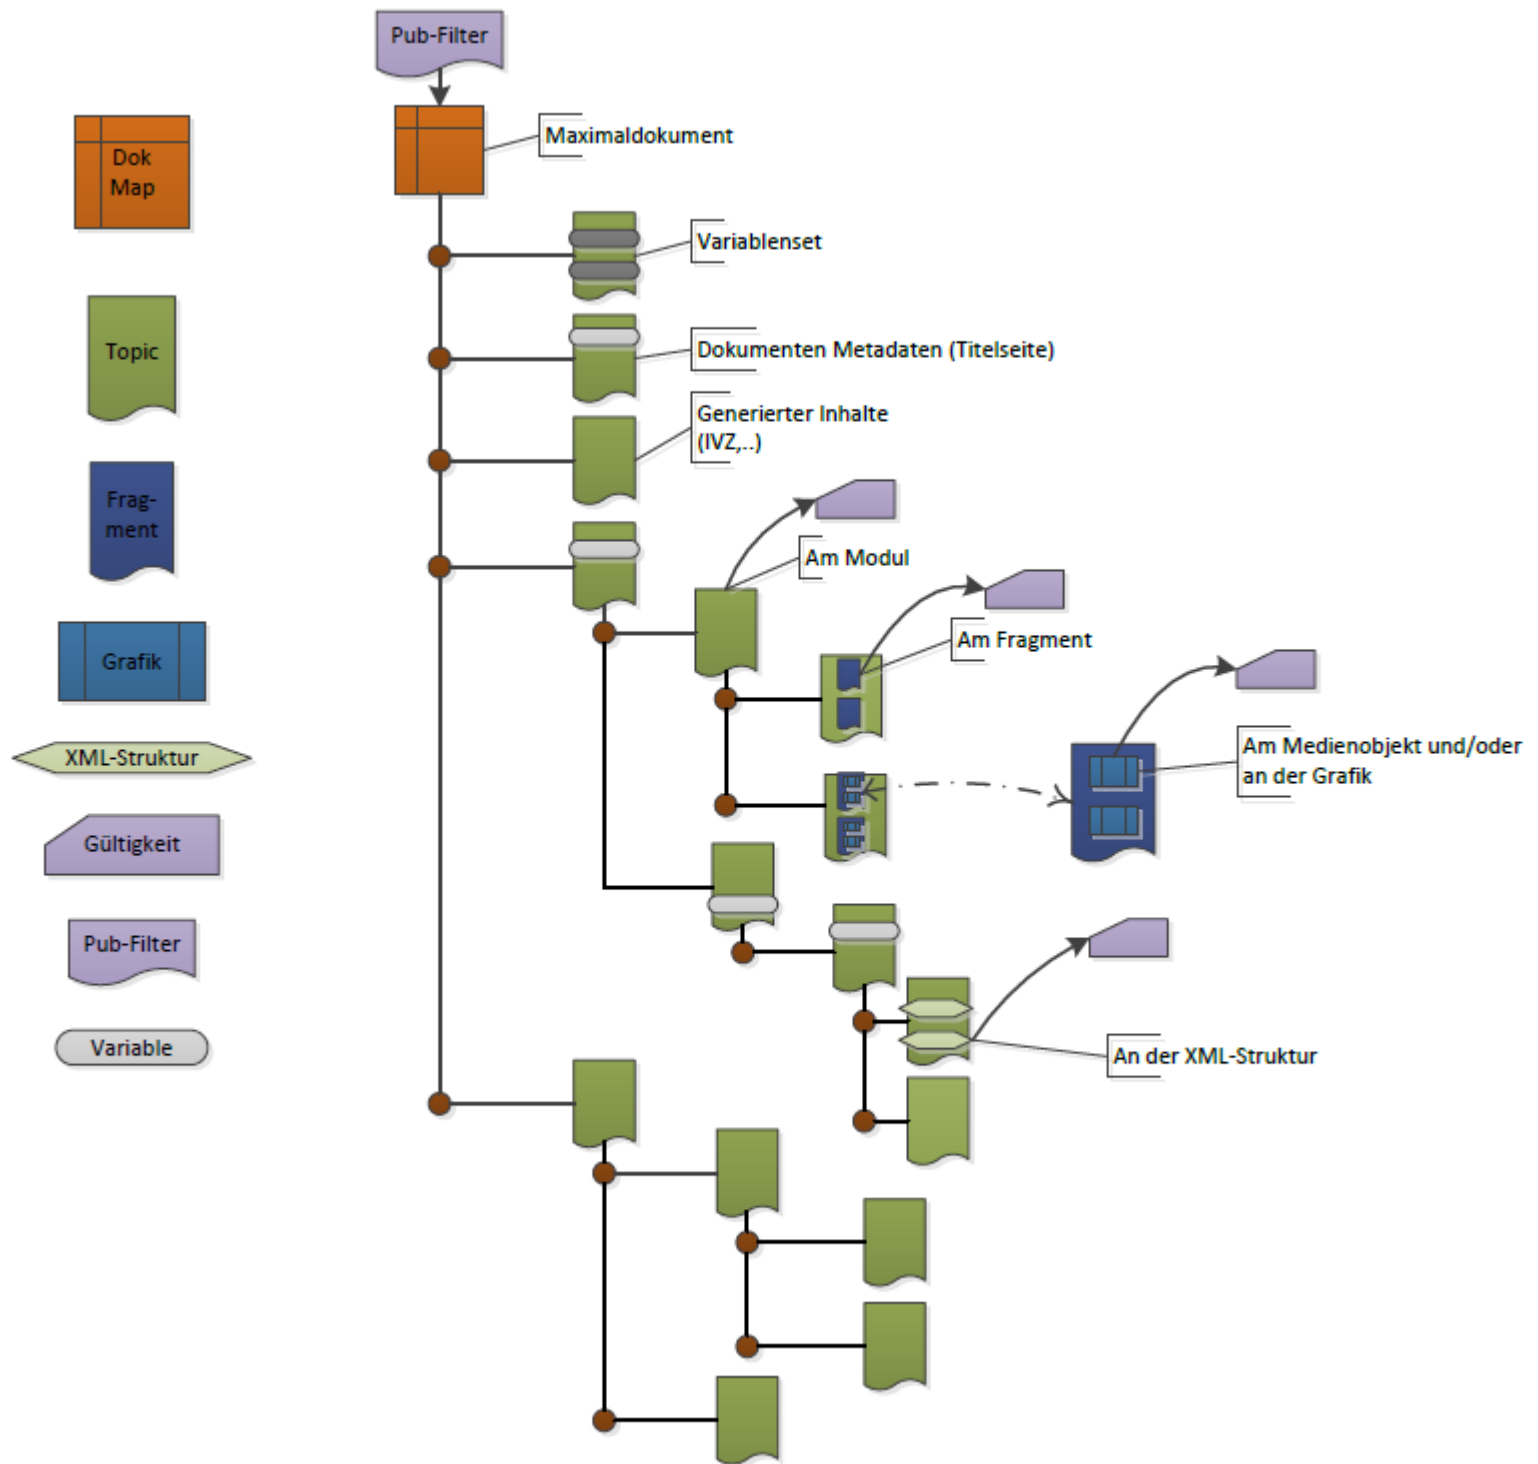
Dok Map

Topic

Frag-ment

Grafik

XML-Struktur

Gültigkeit

Pub-Filter

Variable

Pub-Filter

Maximaldokument

Variablenset

Dokumenten Metadaten (Titelseite)

Generierter Inhalte (IVZ,..)

Am Modul

Am Fragment

Am Medienobjekt und/oder an der Grafik

An der XML-Struktur